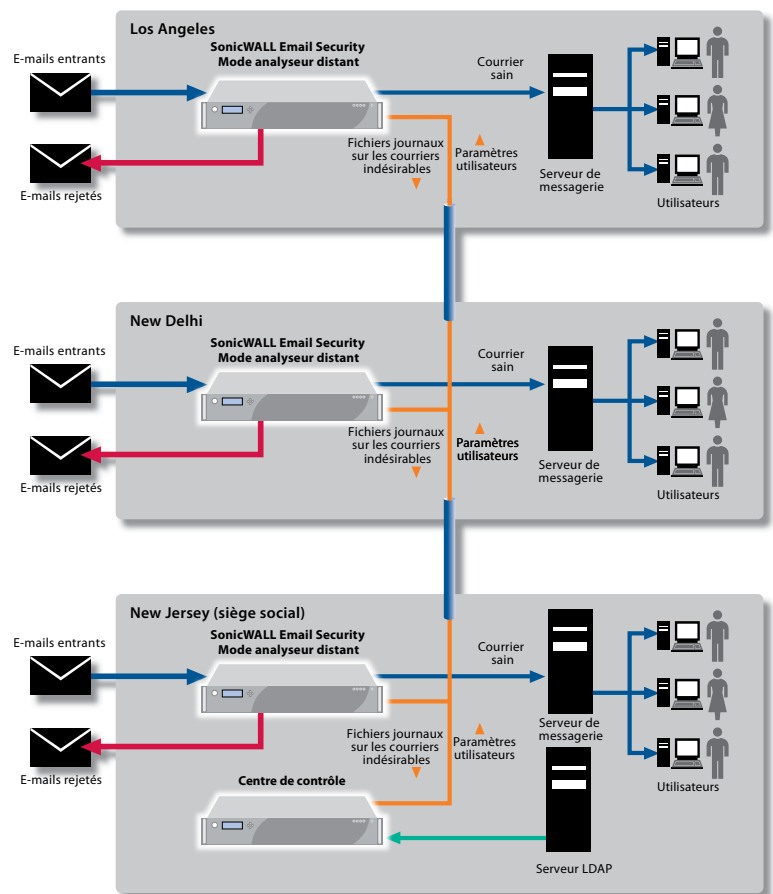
Los Angeles

E-mails entrants

SonicWALL Email Security
Mode analyseur distant

Courrier sain

E-mails rejetés

Fichiers journaux sur les courriers indésirables

Paramètres utilisateurs

Serveur de messagerie

Utilisateurs

New Delhi

E-mails entrants

SonicWALL Email Security
Mode analyseur distant

Courrier sain

E-mails rejetés

Fichiers journaux sur les courriers indésirables

Paramètres utilisateurs

Serveur de messagerie

Utilisateurs

New Jersey (siège social)

E-mails entrants

SonicWALL Email Security
Mode analyseur distant

Courrier sain

Serveur de messagerie

E-mails rejetés

Fichiers journaux sur les courriers indésirables

Paramètres utilisateurs

Utilisateurs

Centre de contrôle

Serveur LDAP